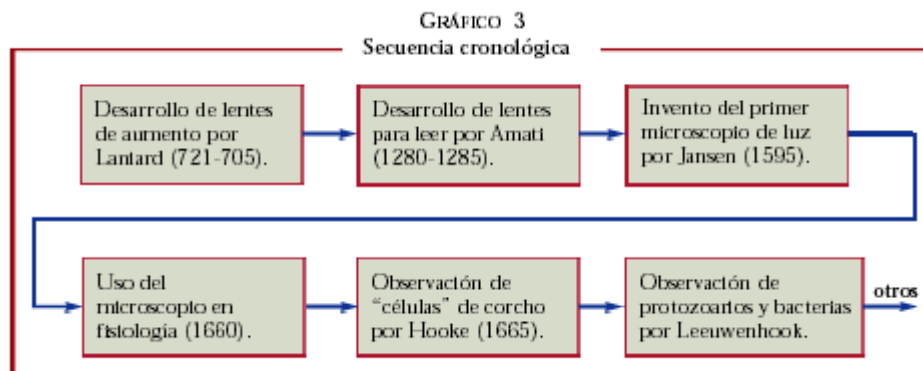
GRÁFICO 3
Secuencia cronológica

Desarrollo de lentes de aumento por Lantard (721-705).

Desarrollo de lentes para leer por Amati (1280-1285).

Invento del primer microscopio de luz por Jansen (1595).

Uso del microscopio en fisiología (1660).

Observación de "células" de corcho por Hooke (1665).

Observación de protozoarios y bacterias por Leeuwenhook.

otros